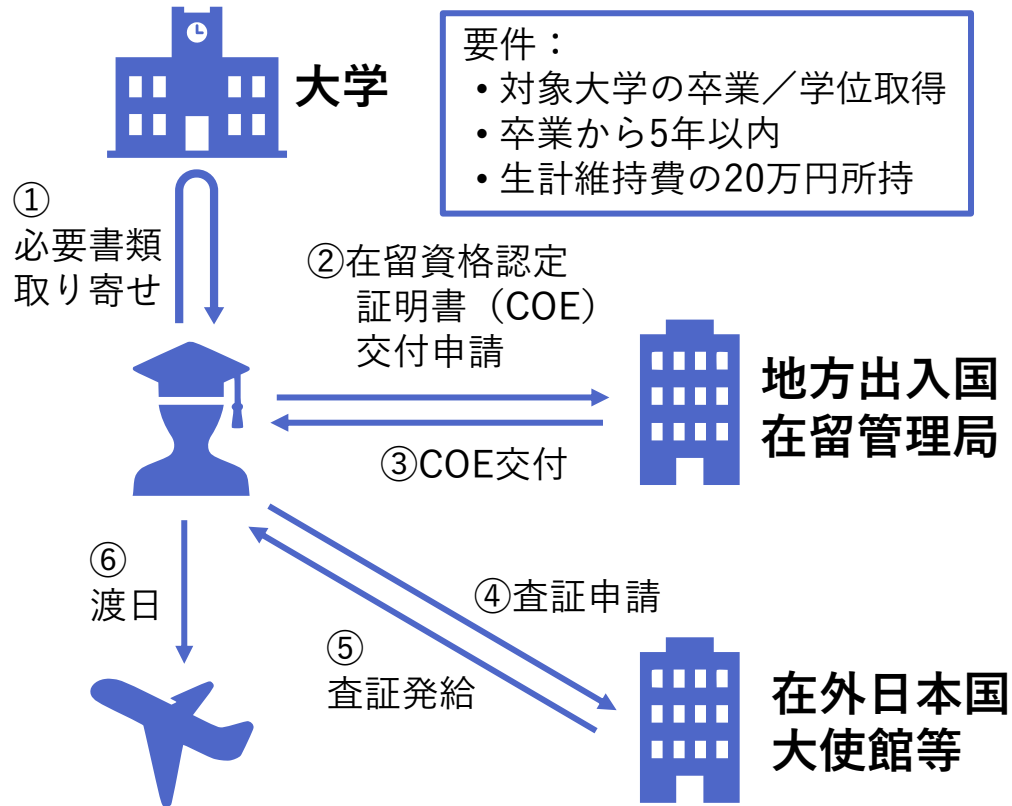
大学

要件：
・対象大学の卒業／学位取得
・卒業から5年以内
・生計維持費の20万円所持

①
必要書類
取り寄せ

②在留資格認定
証明書（COE）
交付申請

地方出入国
在留管理局

③COE交付

⑥
渡日

④査証申請

⑤
査証発給

在外日本国
大使館等